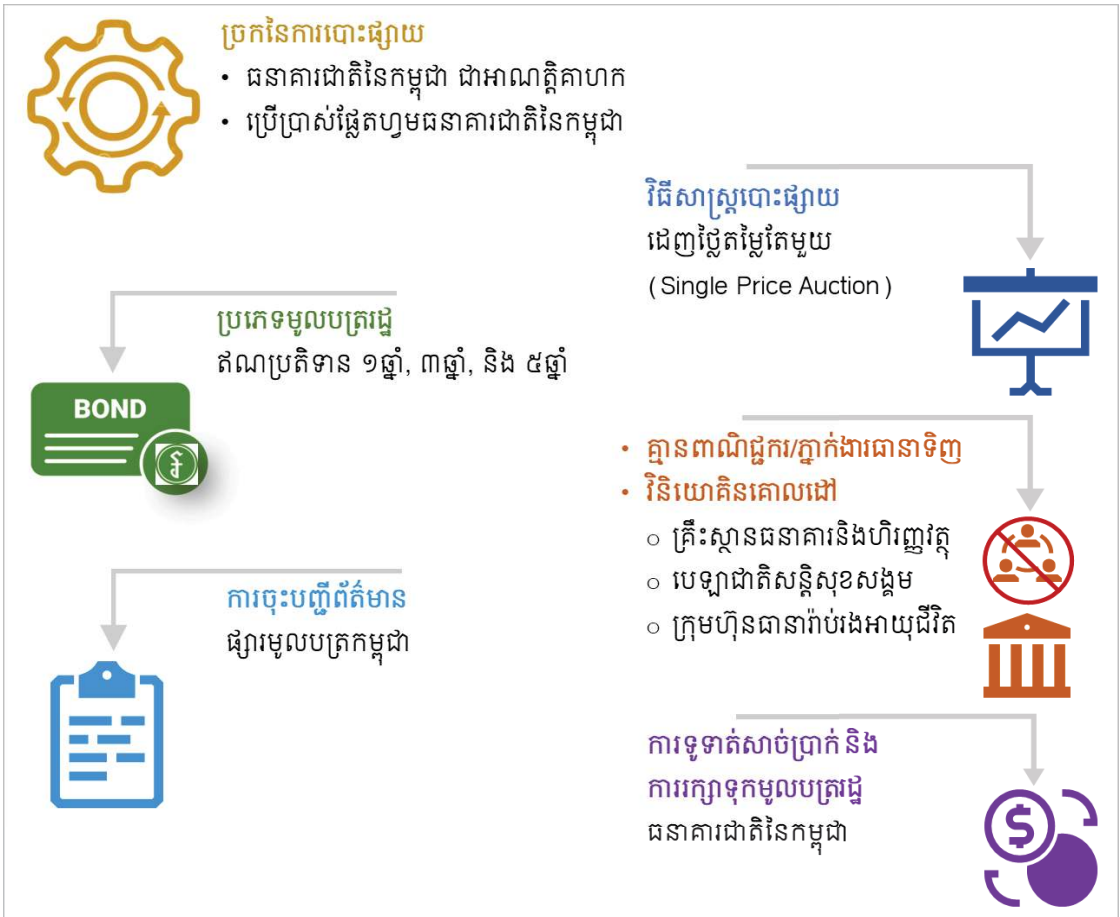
ច្រកនៃការបោះផ្សាយ
• ធនាគារជាតិនៃកម្ពុជា ជាអាណត្តិគាហក
• ប្រើប្រាស់ផ្លែតហ្វមធនាគារជាតិនៃកម្ពុជា

វិធីសាស្ត្របោះផ្សាយ
ដេញថ្លៃតម្លៃតែមួយ
( Single Price Auction )

ប្រភេទមូលបត្ររដ្ឋ
ឥណប្រតិទាន ១ឆ្នាំ, ៣ឆ្នាំ, និង ៥ឆ្នាំ

BOND

• គ្មានពាណិជ្ជករ/ភ្នាក់ងារជោនាទិញ
• វិនិយោគិនគោលដៅ
○ គ្រឹះស្ថានធនាគារនិងហិរញ្ញវត្ថុ
○ បេឡាជាតិសន្តិសុខសង្គម
○ ក្រុមហ៊ុនធានារ៉ាប់រងអាយុជីវិត

ការចុះបញ្ជីព័ត៌មាន
ផ្សារមូលបត្រកម្ពុជា

ការទូទាត់សាច់ប្រាក់ និង
ការរក្សាទុកមូលបត្ររដ្ឋ
ធនាគារជាតិនៃកម្ពុជា